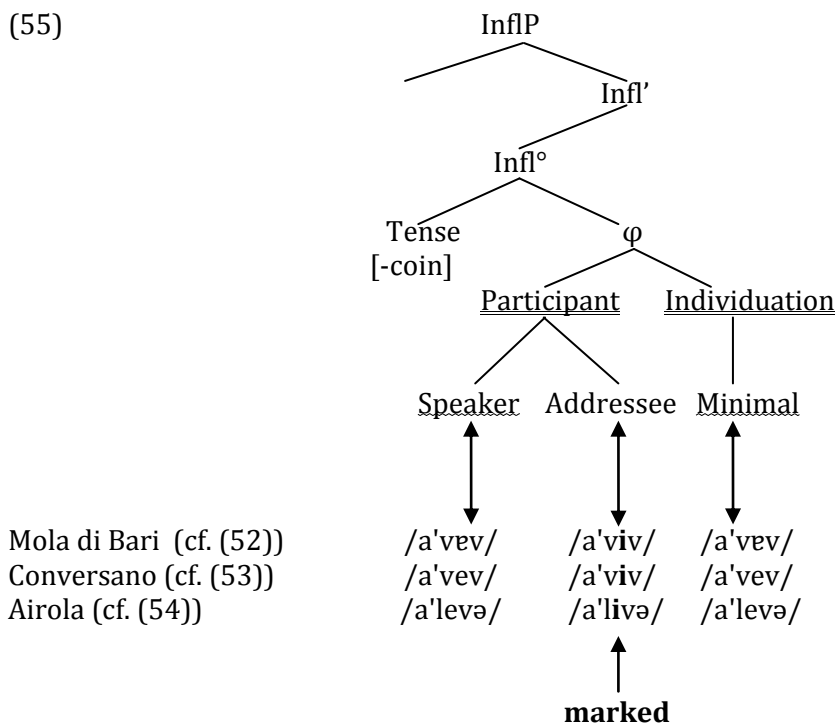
(55)

InflP

Infl'

Infl°

Tense
[-coin]

φ

Participant

Individuation

Speaker

Addressee

Minimal

Mola di Bari (cf. (52)) /a'vɐv/ /a'v**i**v/ /a'vɐv/
Conversano (cf. (53)) /a'vev/ /a'v**i**v/ /a'vev/
Airola (cf. (54)) /a'levə/ /a'l**i**və/ /a'levə/

**marked**